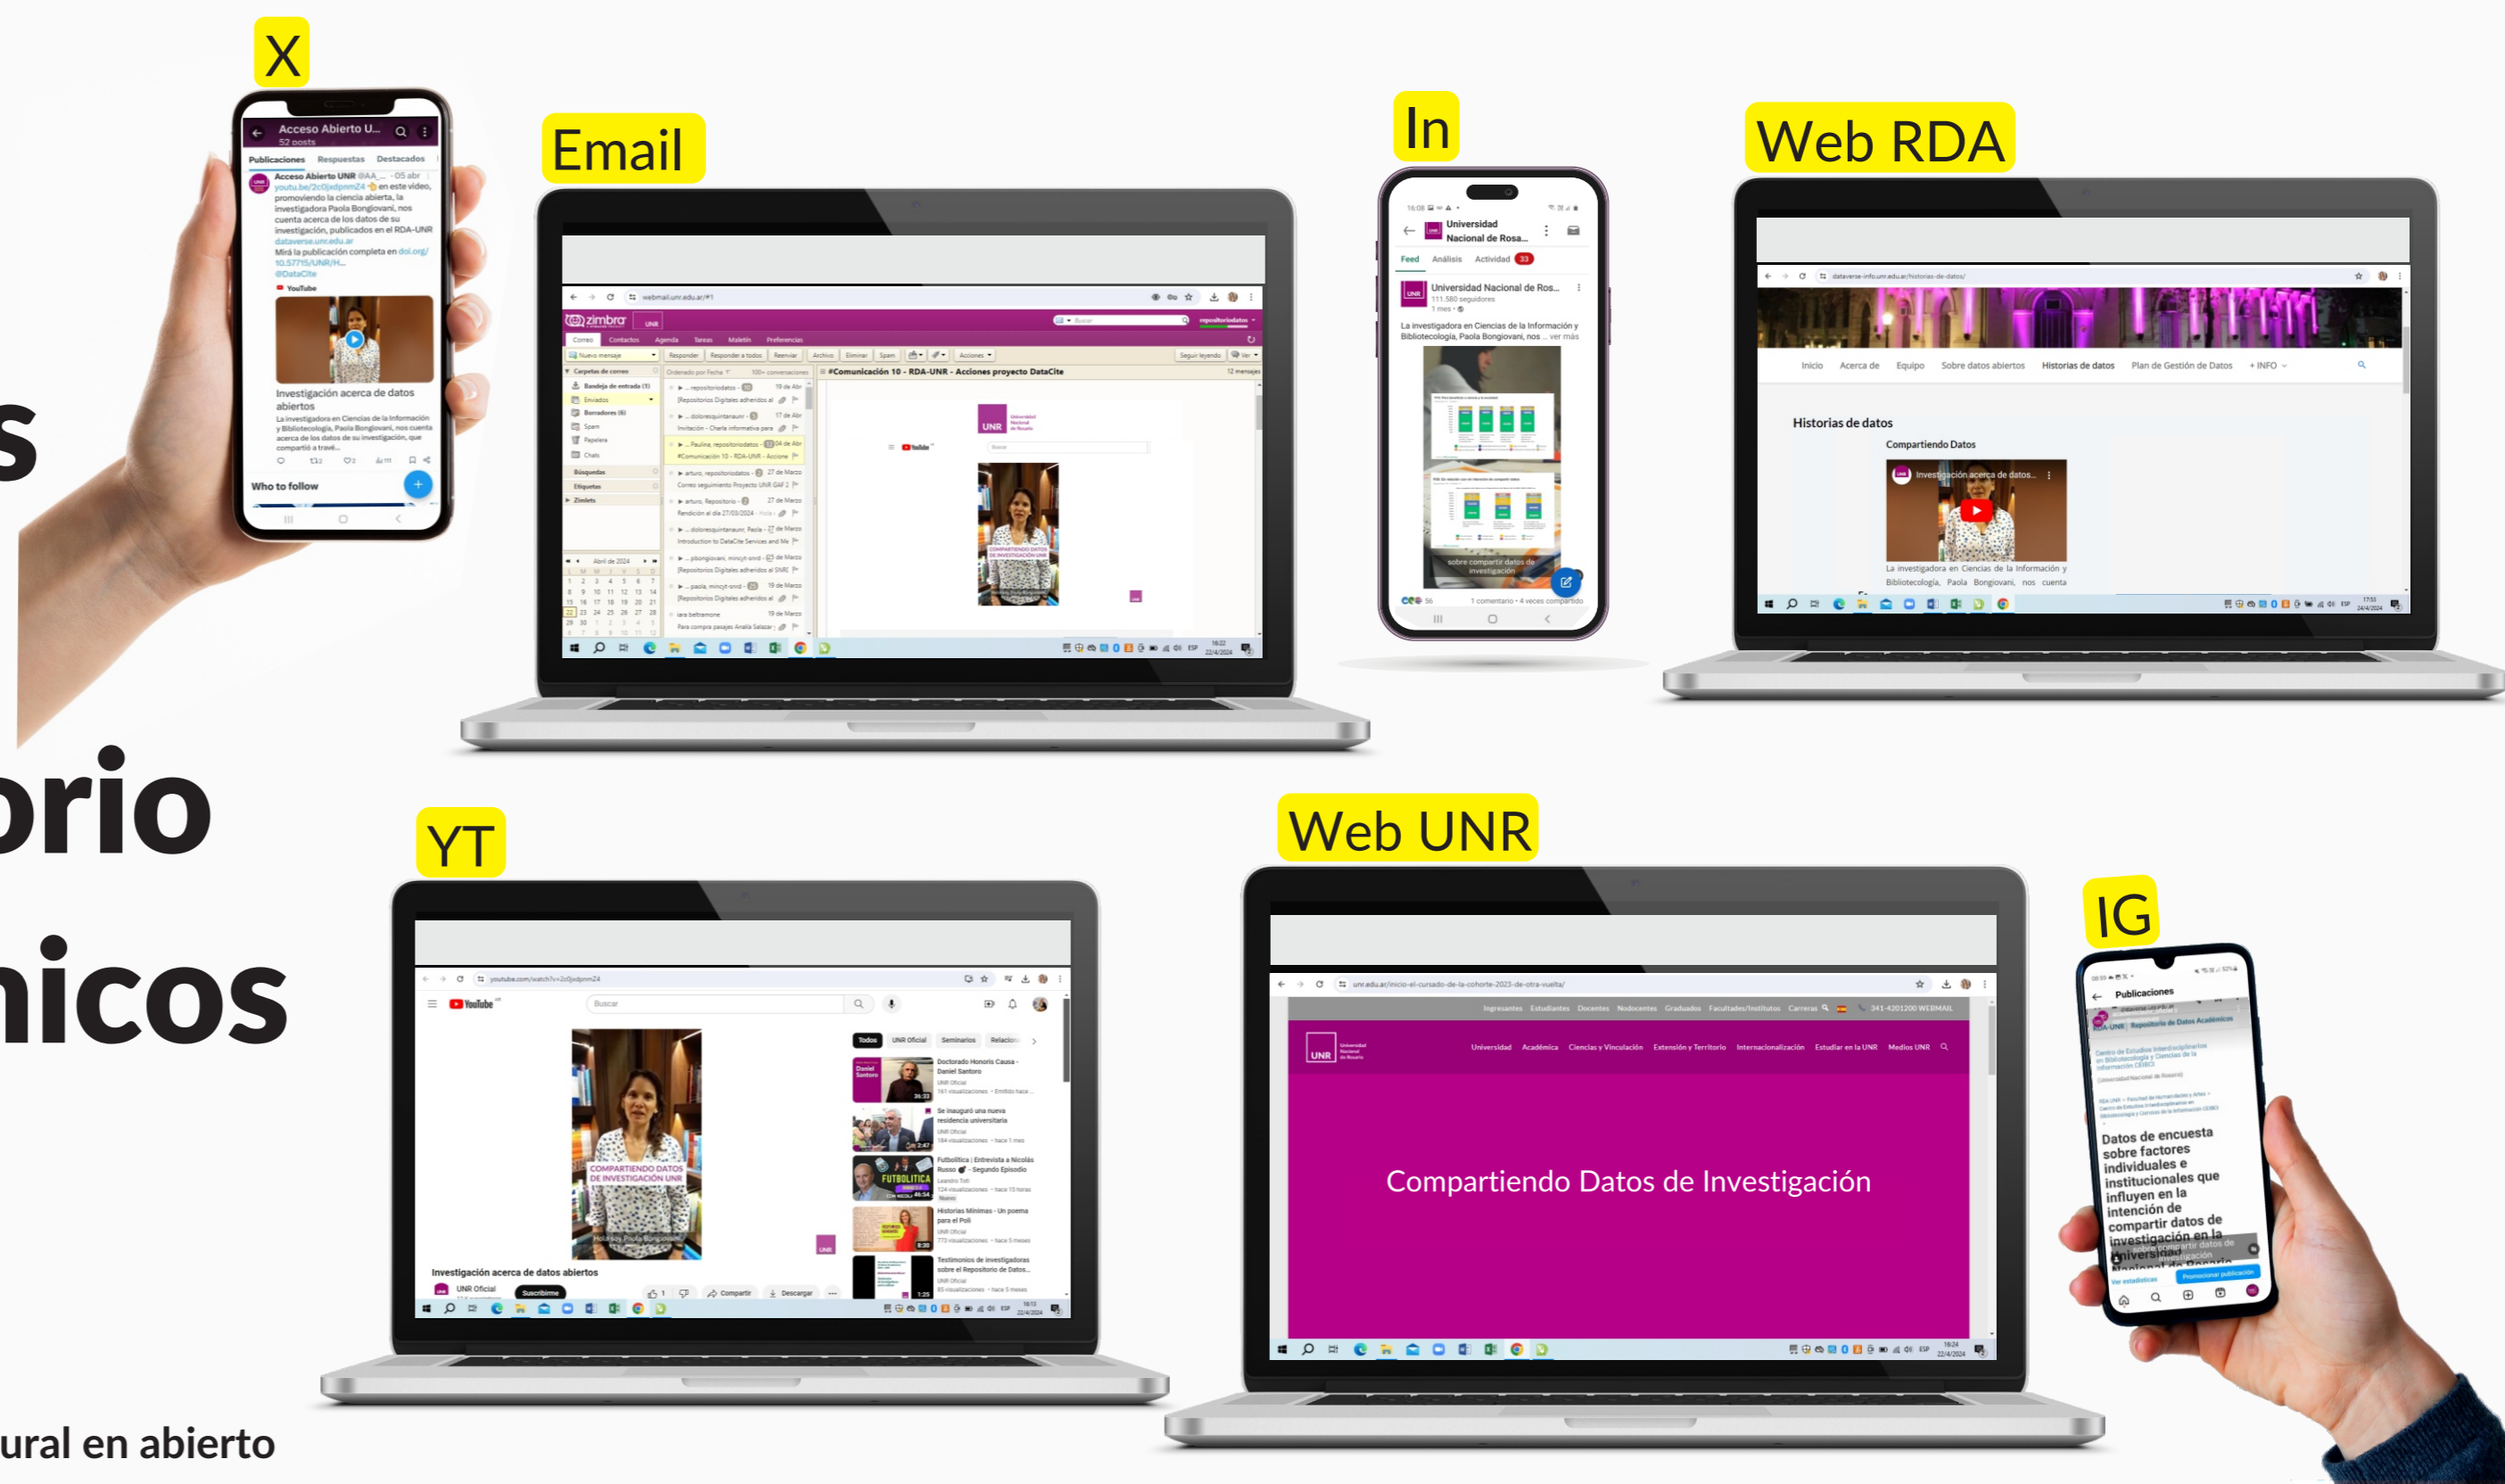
X

Email

In

Web RDA

s

orio

nicos

ural en abierto

YT

Web UNR

IG

Acceso Abierto U...
52 posts
Publicaciones Respuestas Destacados
Acceso Abierto UNR @AA_... · 05 abr
youtu.be/2c0jxdpnmZ4 en este video, promoviendo la ciencia abierta, la investigadora Paola Bongiovani, nos cuenta acerca de los datos de su investigación, publicados en el RDA-UNR dataverse.unr.edu.ar
Mirá la publicación completa en doi.org/10.57715/UNR/H...
@DataCite
YouTube
Investigación acerca de datos abiertos
La investigadora en Ciencias de la Información y Bibliotecología, Paola Bongiovani, nos cuenta acerca de los datos de su investigación, que compartió a través...
Who to follow

#Comunicación 10 - RDA-UNR - Acciones proyecto DataCite

Universidad Nacional de Rosa...
Feed Análisis Actividad
Universidad Nacional de Ros...
La investigadora en Ciencias de la Información y Bibliotecología, Paola Bongiovani, nos ... ver más
sobre compartir datos de investigación
1 comentario · 4 veces compartido

Inicio Acerca de Equipo Sobre datos abiertos Historias de datos Plan de Gestión de Datos + INFO
Historias de datos
Compartiendo Datos
Investigación acerca de datos...
La investigadora en Ciencias de la Información y Bibliotecología, Paola Bongiovani, nos cuenta

YouTube
Buscar
COMPARTIENDO DATOS DE INVESTIGACIÓN UNR
Investigación acerca de datos abiertos
UNR Oficial
Suscribirme
Compartir Descargar
Todos UNR Oficial Seminarios
Doctorado Honoris Causa - Daniel Santoro
Se inauguró una nueva residencia universitaria
Futbolítica | Entrevista a Nicolás Russo - Segundo Episodio
Historias Mínimas - Un poema para el Poli
Testimonios de investigadoras sobre el Repositorio de Datos...

Universidad Académica Ciencias y Vinculación Extensión y Territorio Internacionalización Estudiar en la UNR Medios UNR
Compartiendo Datos de Investigación

Publicaciones
Datos de encuesta sobre factores individuales e institucionales que influyen en la intención de compartir datos de investigación en la Universidad Nacional de Rosario
Ver estadísticas Promocionar publicación